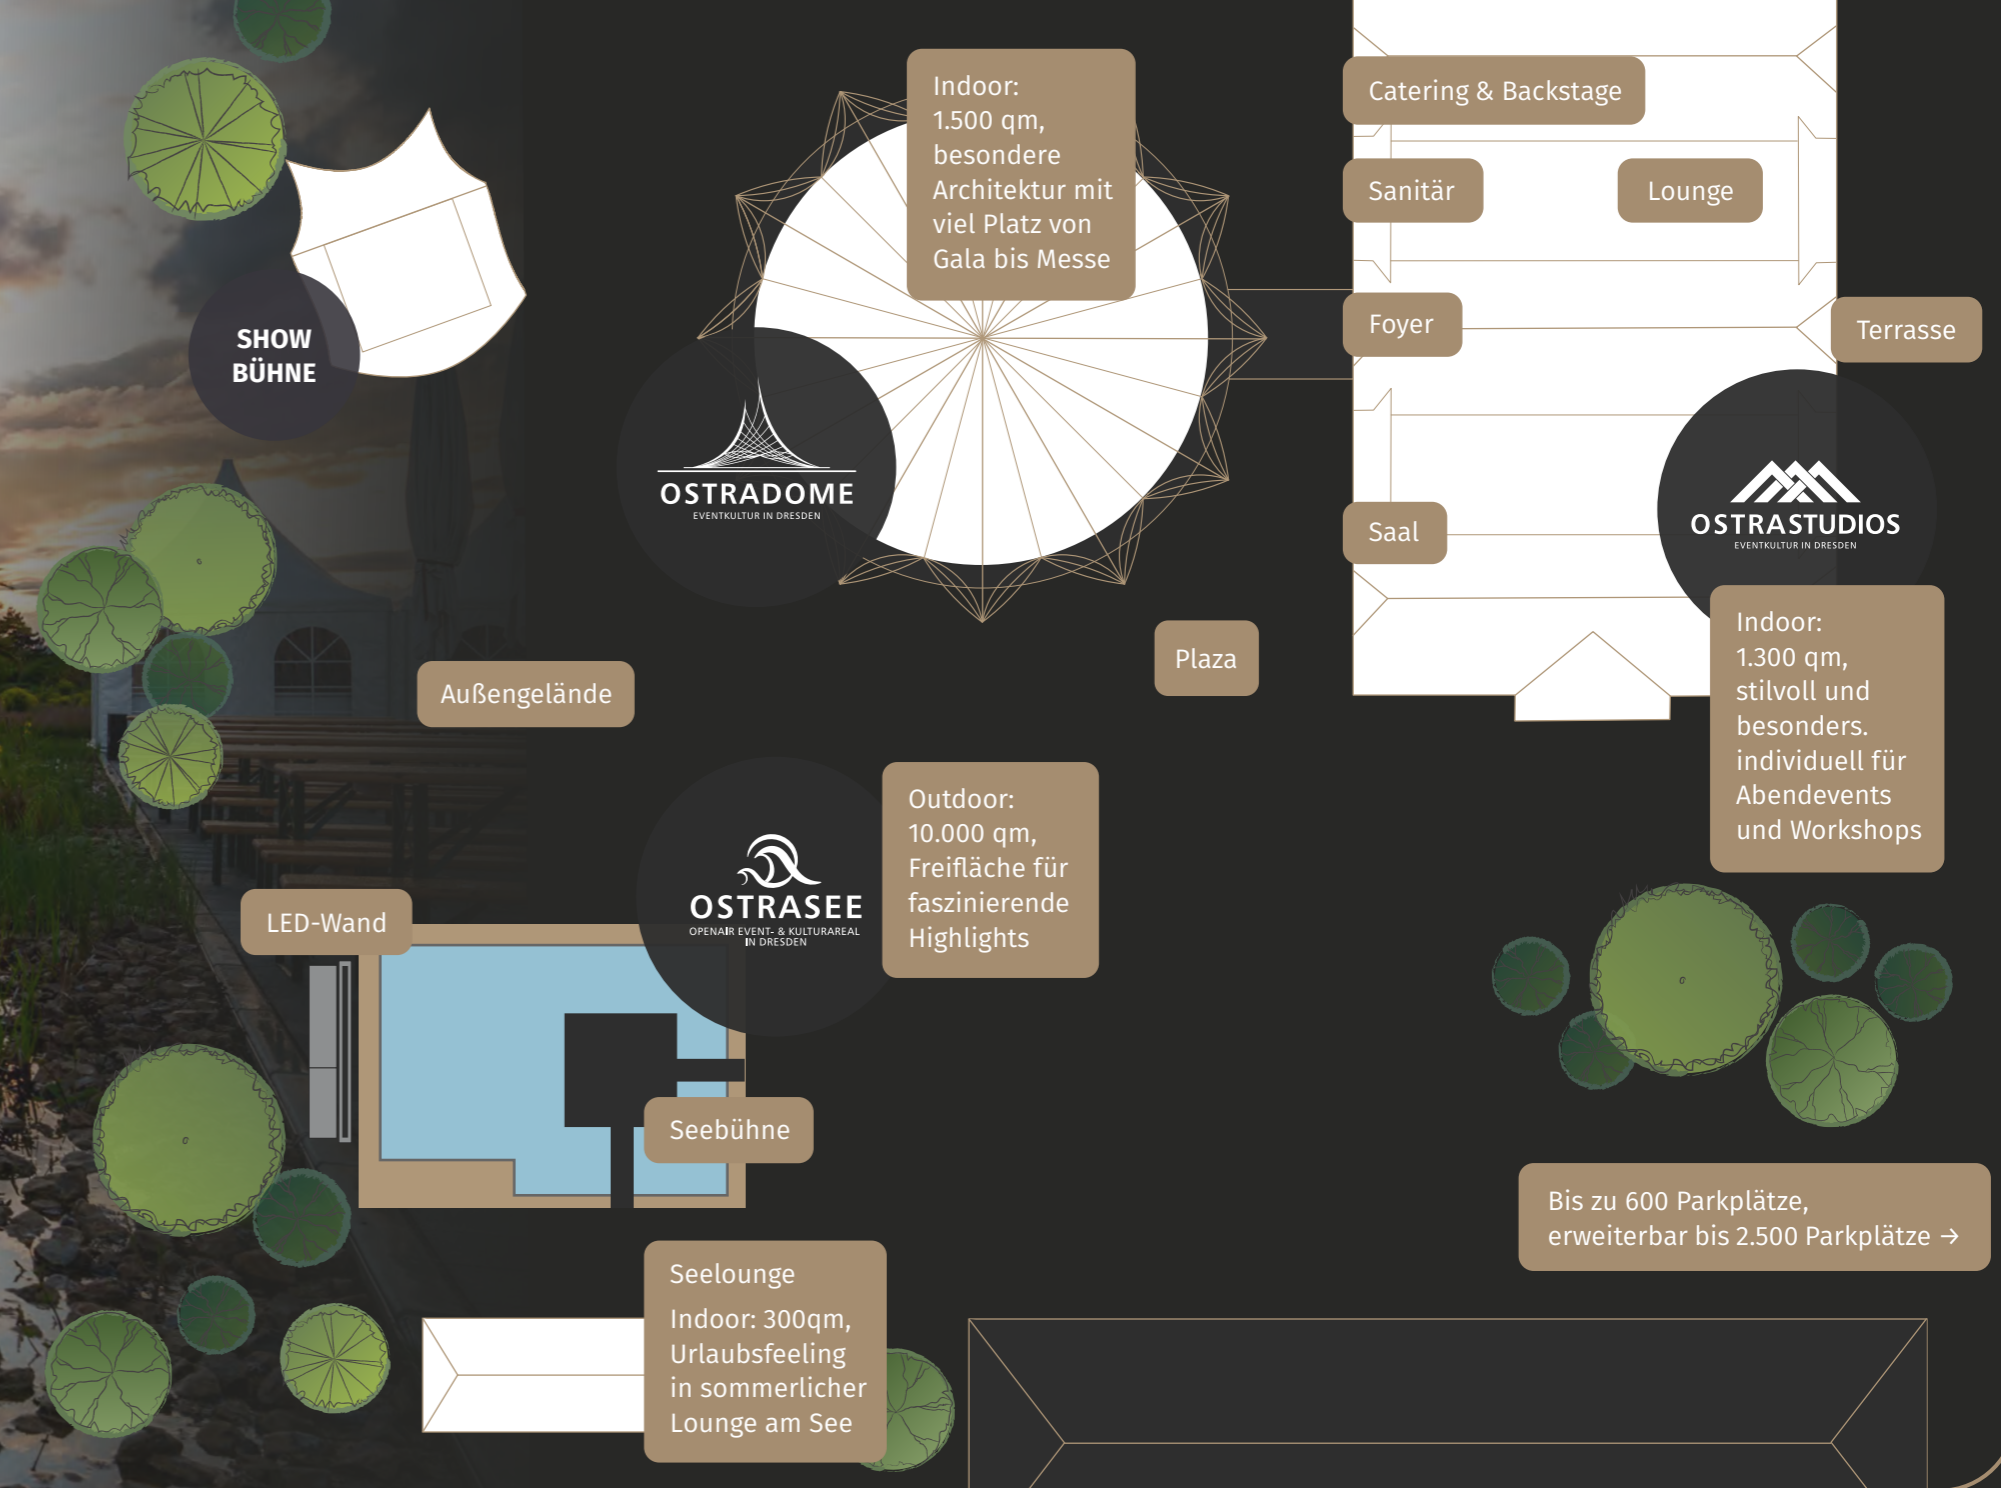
Indoor:
1.500 qm, besondere Architektur mit viel Platz von Gala bis Messe

Catering & Backstage

Sanitär

Lounge

SHOW BÜHNE

Foyer

Terrasse

OSTRADOME
EVENTKULTUR IN DRESDEN

Saal

OSTRASTUDIOS
EVENTKULTUR IN DRESDEN

Plaza

Außengelände

Indoor:
1.300 qm, stilvoll und besonders. individuell für Abendevents und Workshops

Outdoor:
10.000 qm, Freifläche für faszinierende Highlights

OSTRASEE
OPENAIR EVENT- & KULTURAREAL IN DRESDEN

LED-Wand

Seebühne

Bis zu 600 Parkplätze, erweiterbar bis 2.500 Parkplätze →

Seelounge

Indoor: 300qm, Urlaubsfeeling in sommerlicher Lounge am See